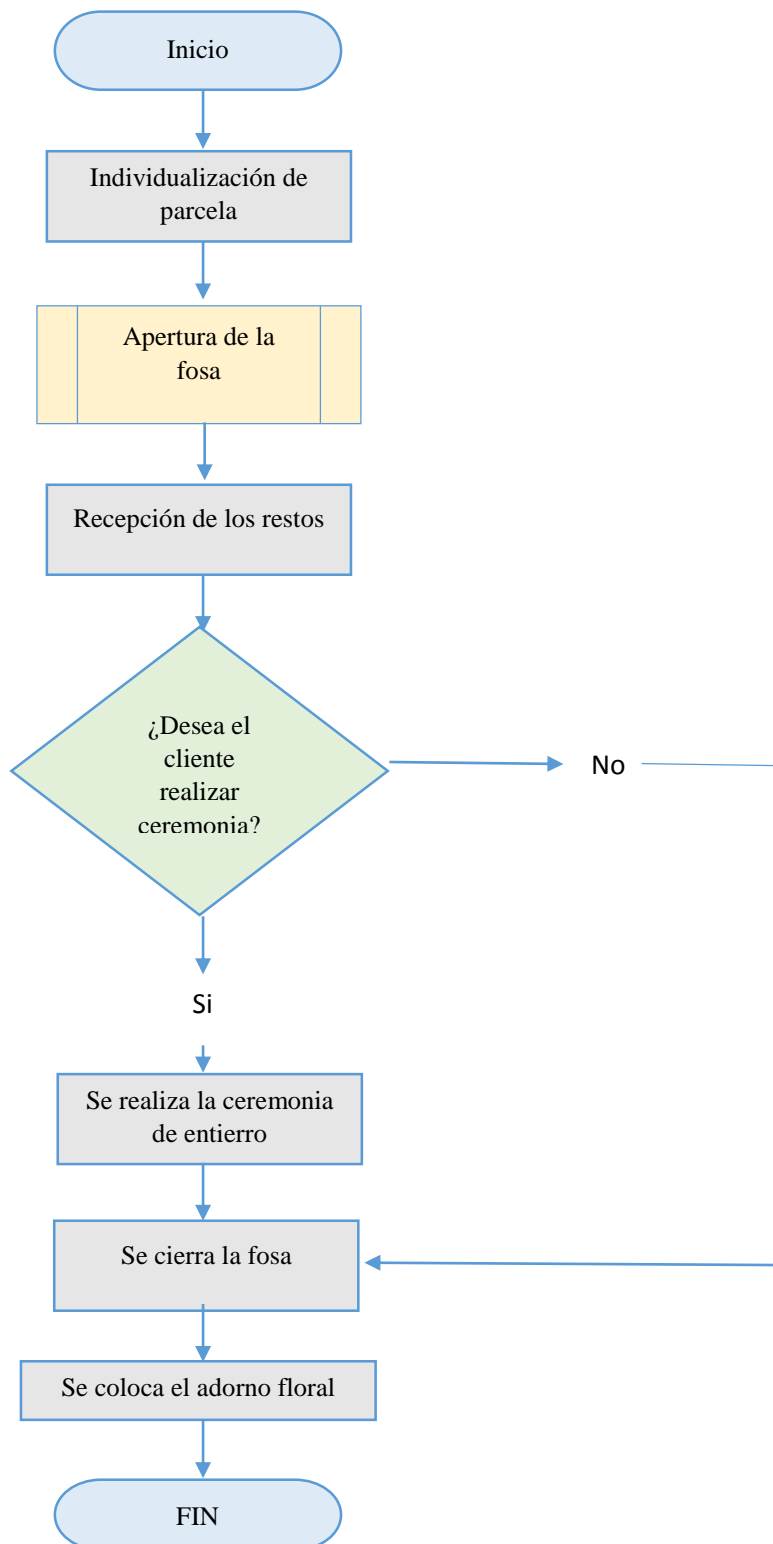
Inicio

Individualización de parcela

Apertura de la fosa

Recepción de los restos

¿Desea el cliente realizar ceremonia?

No

Si

Se realiza la ceremonia de entierro

Se cierra la fosa

Se coloca el adorno floral

FIN